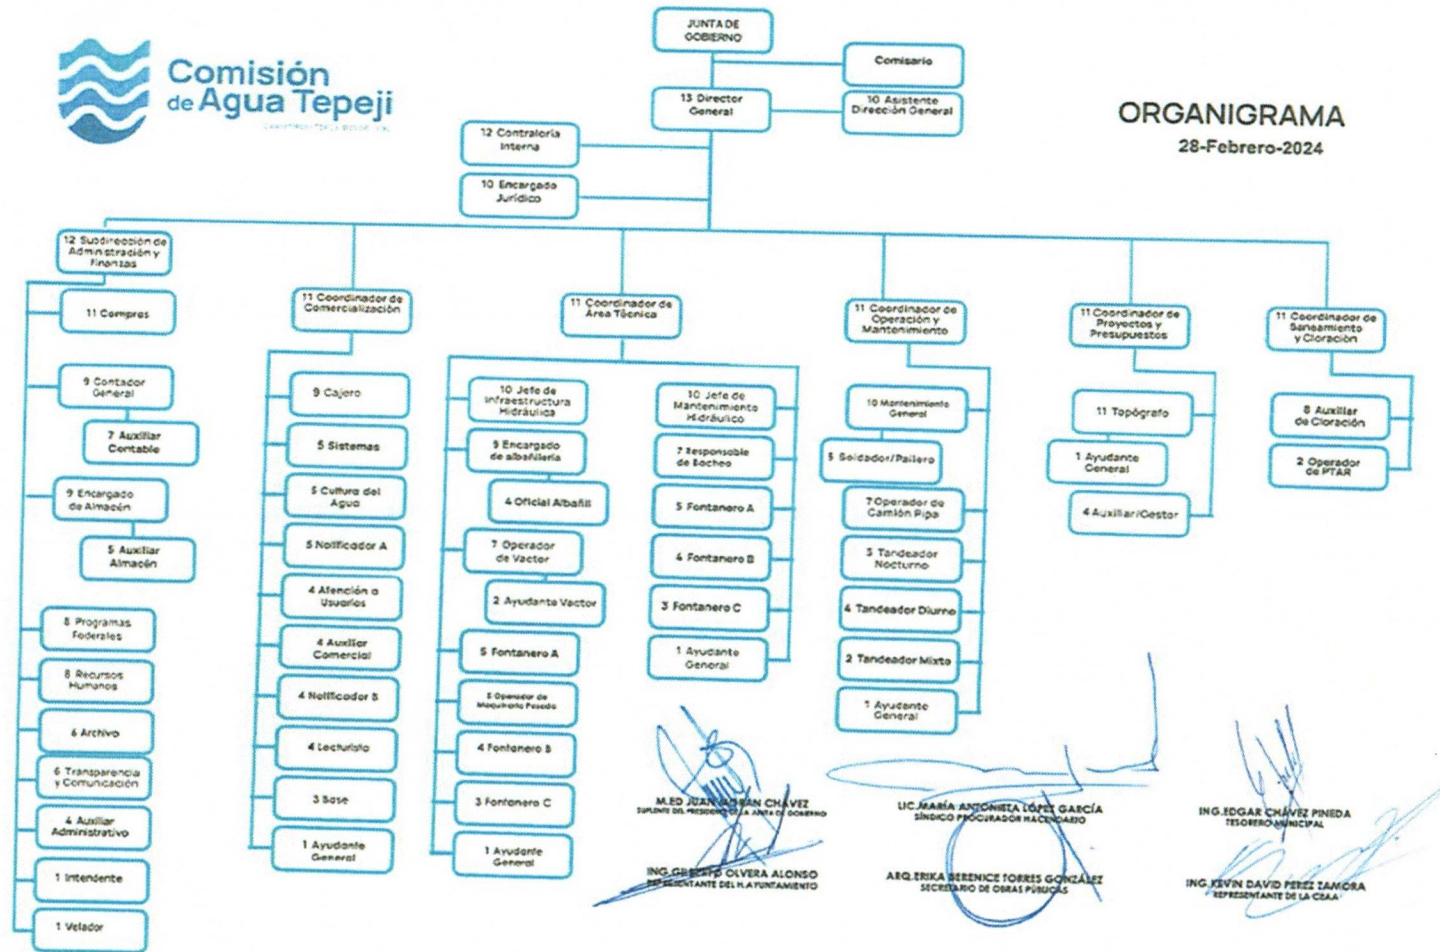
Comisión de Agua Tepeji

ORGANIGRAMA
28-Febrero-2024

JUNTA DE GOBIERNO

Comisario

13 Director General

10 Asistente Dirección General

12 Contraloría Interna

10 Encargado Jurídico

12 Subdirección de Administración y Finanzas

11 Compras

9 Contador General

7 Auxiliar Contable

9 Encargado de Almacén

5 Auxiliar Almacén

8 Programas Federales

8 Recursos Humanos

6 Archivo

6 Transparencia y Comunicación

4 Auxiliar Administrativo

1 Intendente

1 Velador

11 Coordinador de Comercialización

9 Cajero

5 Sistemas

5 Cultura del Agua

5 Notificador A

4 Atención a Usuarios

4 Auxiliar Comercial

4 Notificador B

4 Lecturista

3 Base

1 Ayudante General

11 Coordinador de Área Técnica

10 Jefe de Infraestructura Hidráulica

9 Encargado de albañilería

4 Oficial Albañil

7 Operador de Vactor

2 Ayudante Vactor

5 Fontanero A

5 Operador de Maquinaria Pesada

4 Fontanero B

3 Fontanero C

1 Ayudante General

10 Jefe de Mantenimiento Hidráulico

7 Responsable de Bacheo

5 Fontanero A

4 Fontanero B

3 Fontanero C

1 Ayudante General

11 Coordinador de Operación y Mantenimiento

10 Mantenimiento General

5 Soldador/Pailero

7 Operador de Camión Pipa

5 Tandeador Nocturno

4 Tandeador Diurno

2 Tandeador Mixto

1 Ayudante General

11 Coordinador de Proyectos y Presupuestos

11 Topógrafo

1 Ayudante General

4 Auxiliar/Gestor

11 Coordinador de Saneamiento y Cloración

8 Auxiliar de Cloración

2 Operador de PTAR

M.ED JUAN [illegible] CHÁVEZ
SUPLENTE DEL PRESIDENTE DE LA JUNTA DE GOBIERNO

LIC. MARÍA ANTONIETA LÓPEZ GARCÍA
SÍNDICO PROCURADOR HACENDARIO

ING. EDGAR CHÁVEZ PINEDA
TESORERO MUNICIPAL

ING. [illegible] OLVERA ALONSO
REPRESENTANTE DEL H. AYUNTAMIENTO

ARQ. ERIKA BERENICE TORRES GONZÁLEZ
SECRETARIO DE OBRAS PÚBLICAS

ING. KEVIN DAVID PEREZ ZAMORA
REPRESENTANTE DE LA CEAA